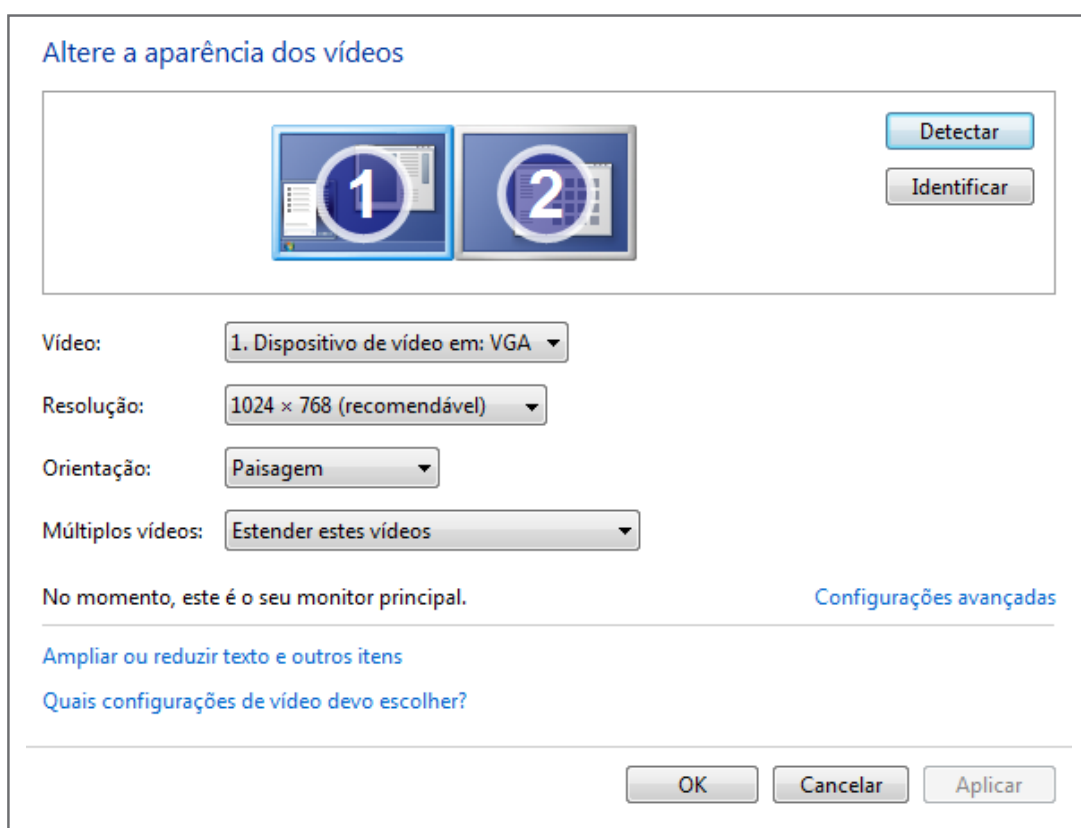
Altere a aparência dos vídeos

1

2

Detectar

Identificar

Vídeo: 1. Dispositivo de vídeo em: VGA

Resolução: 1024 × 768 (recomendável)

Orientação: Paisagem

Múltiplos vídeos: Estender estes vídeos

No momento, este é o seu monitor principal.

Configurações avançadas

Ampliar ou reduzir texto e outros itens

Quais configurações de vídeo devo escolher?

OK

Cancelar

Aplicar